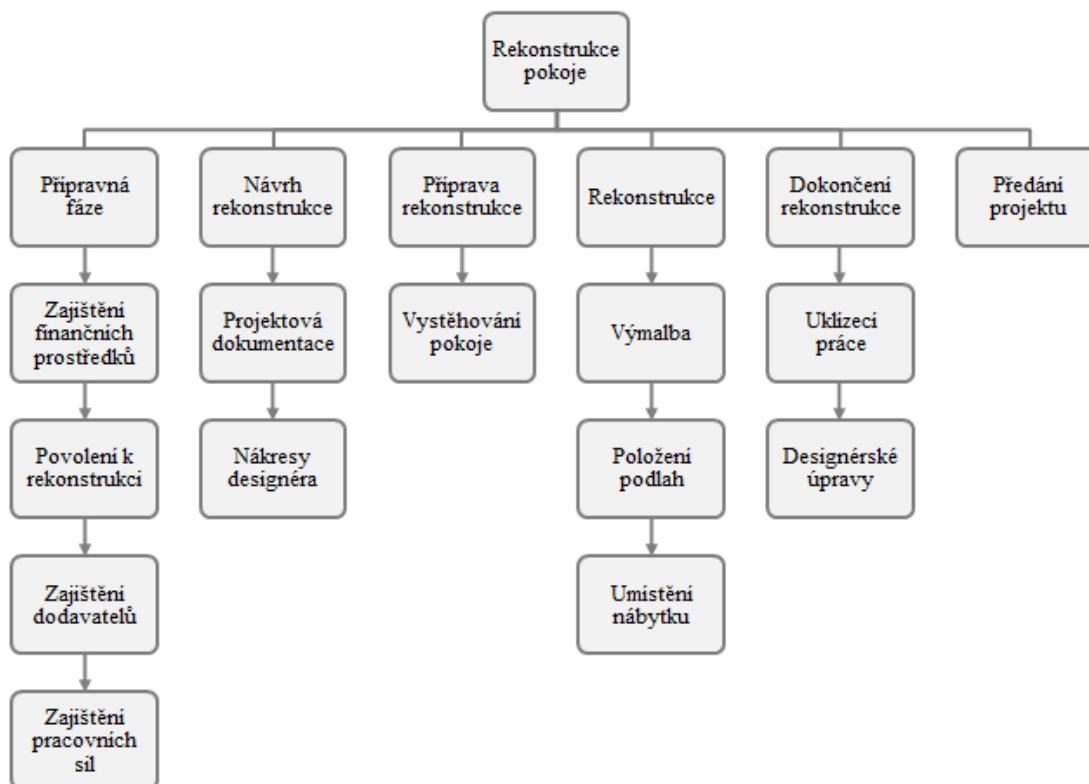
Rekonstrukce pokoje

Přípravná fáze

Zajištění finančních prostředků

Povolení k rekonstrukci

Zajištění dodavatelů

Zajištění pracovních sil

Návrh rekonstrukce

Projektová dokumentace

Nákresy designéra

Příprava rekonstrukce

Vystěhování pokoje

Rekonstrukce

Výmalba

Položení podlah

Umístění nábytku

Dokončení rekonstrukce

Uklízecí práce

Designérské úpravy

Předání projektu